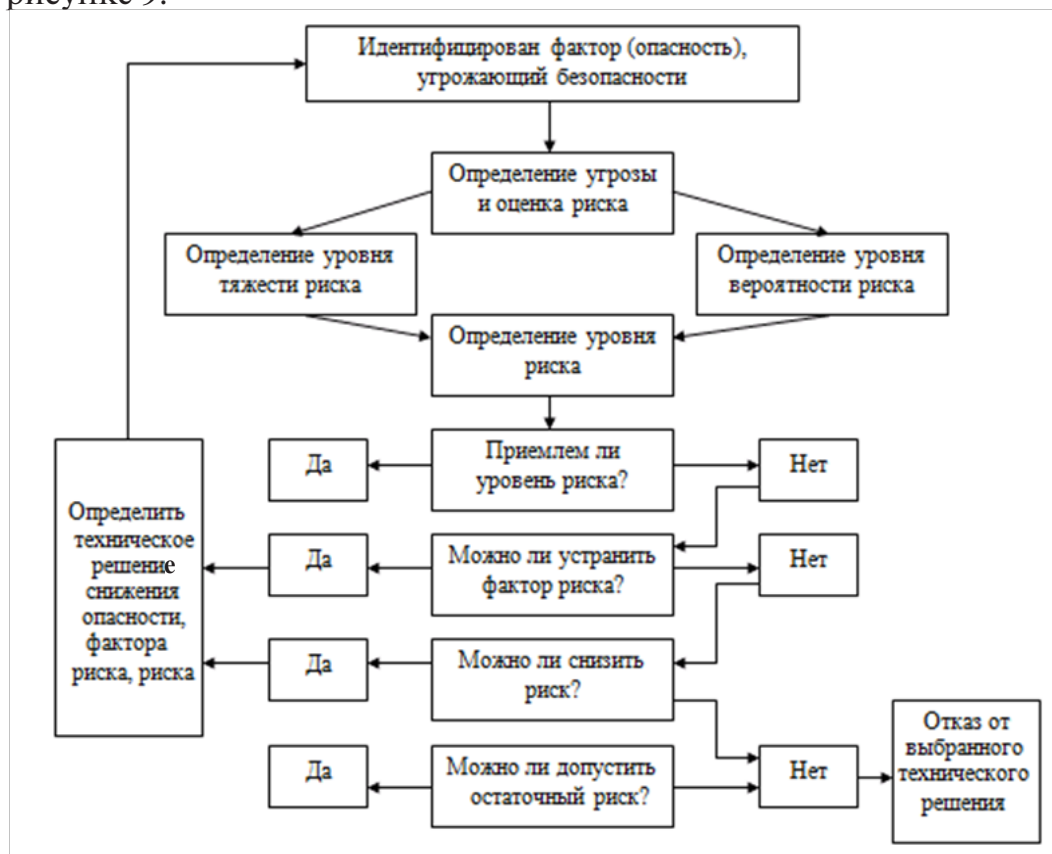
рисунке 9.

Идентифицирован фактор (опасность), угрожающий безопасности

Определение угрозы и оценка риска

Определение уровня тяжести риска

Определение уровня вероятности риска

Определение уровня риска

Приемлем ли уровень риска?

Да

Нет

Определить техническое решение снижения опасности, фактора риска, риска

Можно ли устранить фактор риска?

Да

Нет

Можно ли снизить риск?

Да

Можно ли допустить остаточный риск?

Да

Нет

Отказ от выбранного технического решения